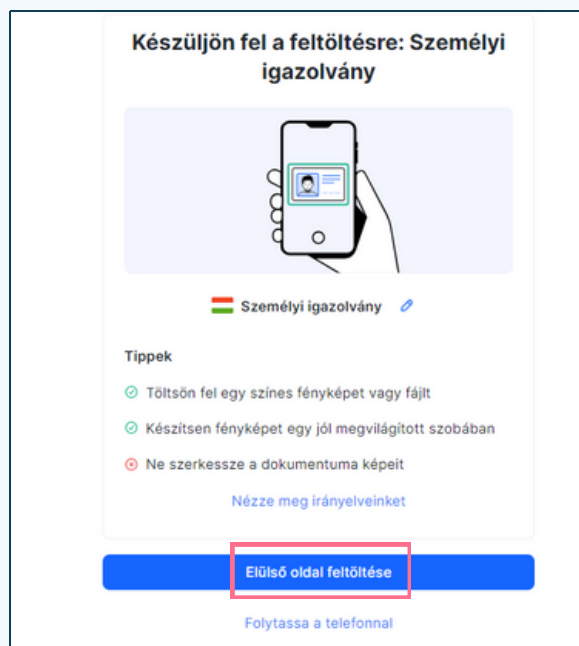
Készüljön fel a feltöltésre: Személyi igazolvány

Személyi igazolvány

Tippek

Töltsön fel egy színes fényképet vagy fájlt

Készítsen fényképet egy jól megvilágított szobában

Ne szerkessze a dokumentuma képeit

Nézze meg irányelveinket

Elülső oldal feltöltése

Folytassa a telefonnal